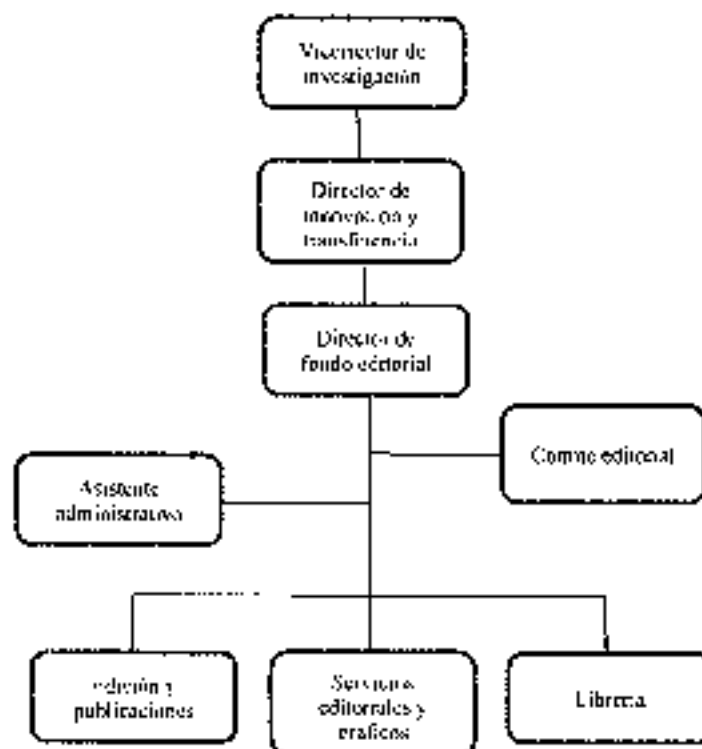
Vicerrector de investigación

Director de innovación y transferencia

Director de fondo editorial

Comité editorial

Asistente administrativo

Edición y publicaciones

Servicios editoriales y gráficos

Librería